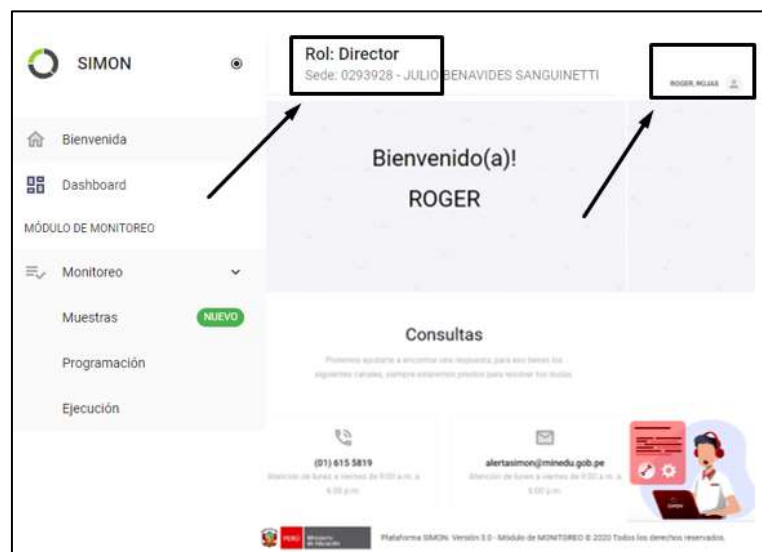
SIMON

Bienvenida

Dashboard

MÓDULO DE MONITOREO

Monitoreo

Muestras NUEVO

Programación

Ejecución

Rol: Director

Sede: 0293928 - JULIO BENAVIDES SANGUINETTI

ROGER ROJAS

Bienvenido(a)!

ROGER

Consultas

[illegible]

(01) 615 5819

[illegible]

alertasimon@minedu.gob.pe

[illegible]

PERÚ Ministerio de Educación

Plataforma SIMON. Versión 3.0 - Módulo de MONITOREO © 2020 Todos los derechos reservados.